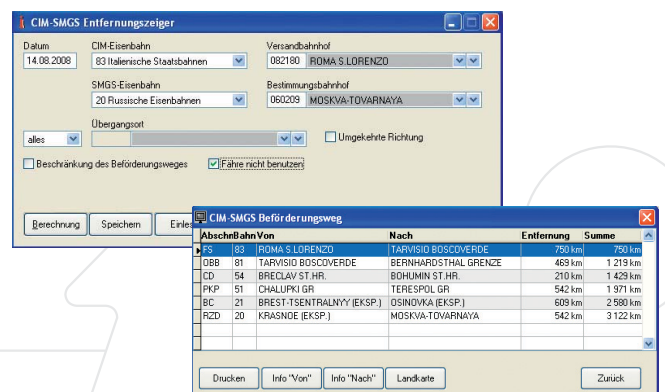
CIM-SMGS Entfernungszeiger

Datum
14.08.2008

CIM-Eisenbahn
83 Italienische Staatsbahnen

Versandbahnhof
082180 ROMA S.LORENZO

SMGS-Eisenbahn
20 Russische Eisenbahnen

Bestimmungsbahnhof
060209 MOSKVA-TOVARNAYA

Übergangsort
alles

Umgekehrte Richtung

Beschränkung des Beförderungsweges

Fähre nicht benutzen

Berechnung
Speichern
Einles

CIM-SMGS Beförderungsweg

| Abschn | Bahn | Von | Nach | Entfernung | Summe |
|---|---|---|---|---|---|
| FS | 83 | ROMA S.LORENZO | TARVISIO BOSCOVERDE | 750 km | 750 km |
| ÖBB | 81 | TARVISIO BOSCOVERDE | BERNHARDSTHAL GRENZE | 469 km | 1 219 km |
| CD | 54 | BRECLAV ST.HR. | BOHUMIN ST.HR. | 210 km | 1 429 km |
| PKP | 51 | CHALUPKI GR | TERESPOL GR | 542 km | 1 971 km |
| BC | 21 | BREST-TSENTRALNYY (EKSP.) | OSINOVKA (EKSP.) | 609 km | 2 580 km |
| RZD | 20 | KRASNOE (EKSP.) | MOSKVA-TOVARNAYA | 542 km | 3 122 km |

Drucken
Info "Von"
Info "Nach"
Landkarte
Zurück